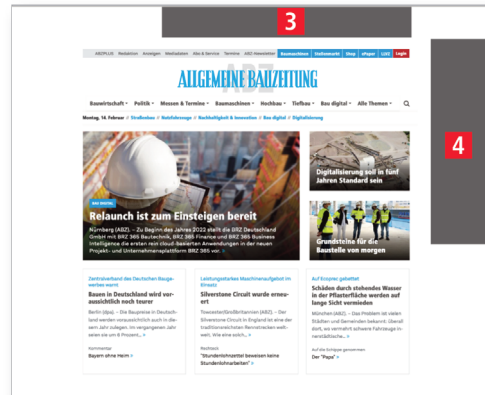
3

4

ABOPLUS Redaktion Anzeigen Mediadaten Abo & Service Termine ABZ-Newsletter Baumaschinen Stellenmarkt Shop ePaper LIVE Login

ALLGEMEINE BAUZEITUNG

Bauwirtschaft Politik Messen & Termine Baumaschinen Hochbau Tiefbau Bau digital Alle Themen

Montag, 14. Februar // Straßenbau // Nutzfahrzeuge // Nachhaltigkeit & Innovation // Bau digital // Digitalisierung

BAU DIGITAL

Relaunch ist zum Einsteigen bereit

Nürnberg (ABZ). – Zu Beginn des Jahres 2022 stellt die BRZ Deutschland GmbH mit BRZ 365 Bautechnik, BRZ 365 Finance und BRZ 365 Business Intelligence die ersten rein cloud-basierten Anwendungen in der neuen Projekt- und Unternehmensplattform BRZ 365 vor. >

Digitalisierung soll in fünf Jahren Standard sein

Grundsteine für die Baustelle von morgen

Zentralverband des Deutschen Baugewerbes warnt

Bauen in Deutschland wird voraussichtlich noch teurer

Berlin (dpa). – Die Baupreise in Deutschland werden voraussichtlich auch in diesem Jahr zulegen. Im vergangenen Jahr seien sie um 9 Prozent... >

Kommentar

Bayern ohne Heim >

Leistungsstarkes Maschinenaufgebot im Einsatz

Silverstone Circuit wurde erneuert

Towcester/Großbritannien (ABZ). – Der Silverstone Circuit in England ist eine der traditionsreichsten Rennstrecken weltweit. Wie eine solch... >

Nachruf

"Stundenlohnmittel beweisen keine Stundenlohnarbeiten" >

Auf Ecoplac gebettet

Schäden durch stehendes Wasser in der Pflasterfläche werden auf lange Sicht vermieden

München (ABZ). – Das Problem ist vielen Städten und Gemeinden bekannt: Überall dort, wo vermehrt schwere Fahrzeuge innerstädtische... >

Auf die Schippe genommen

Der "Papa" >